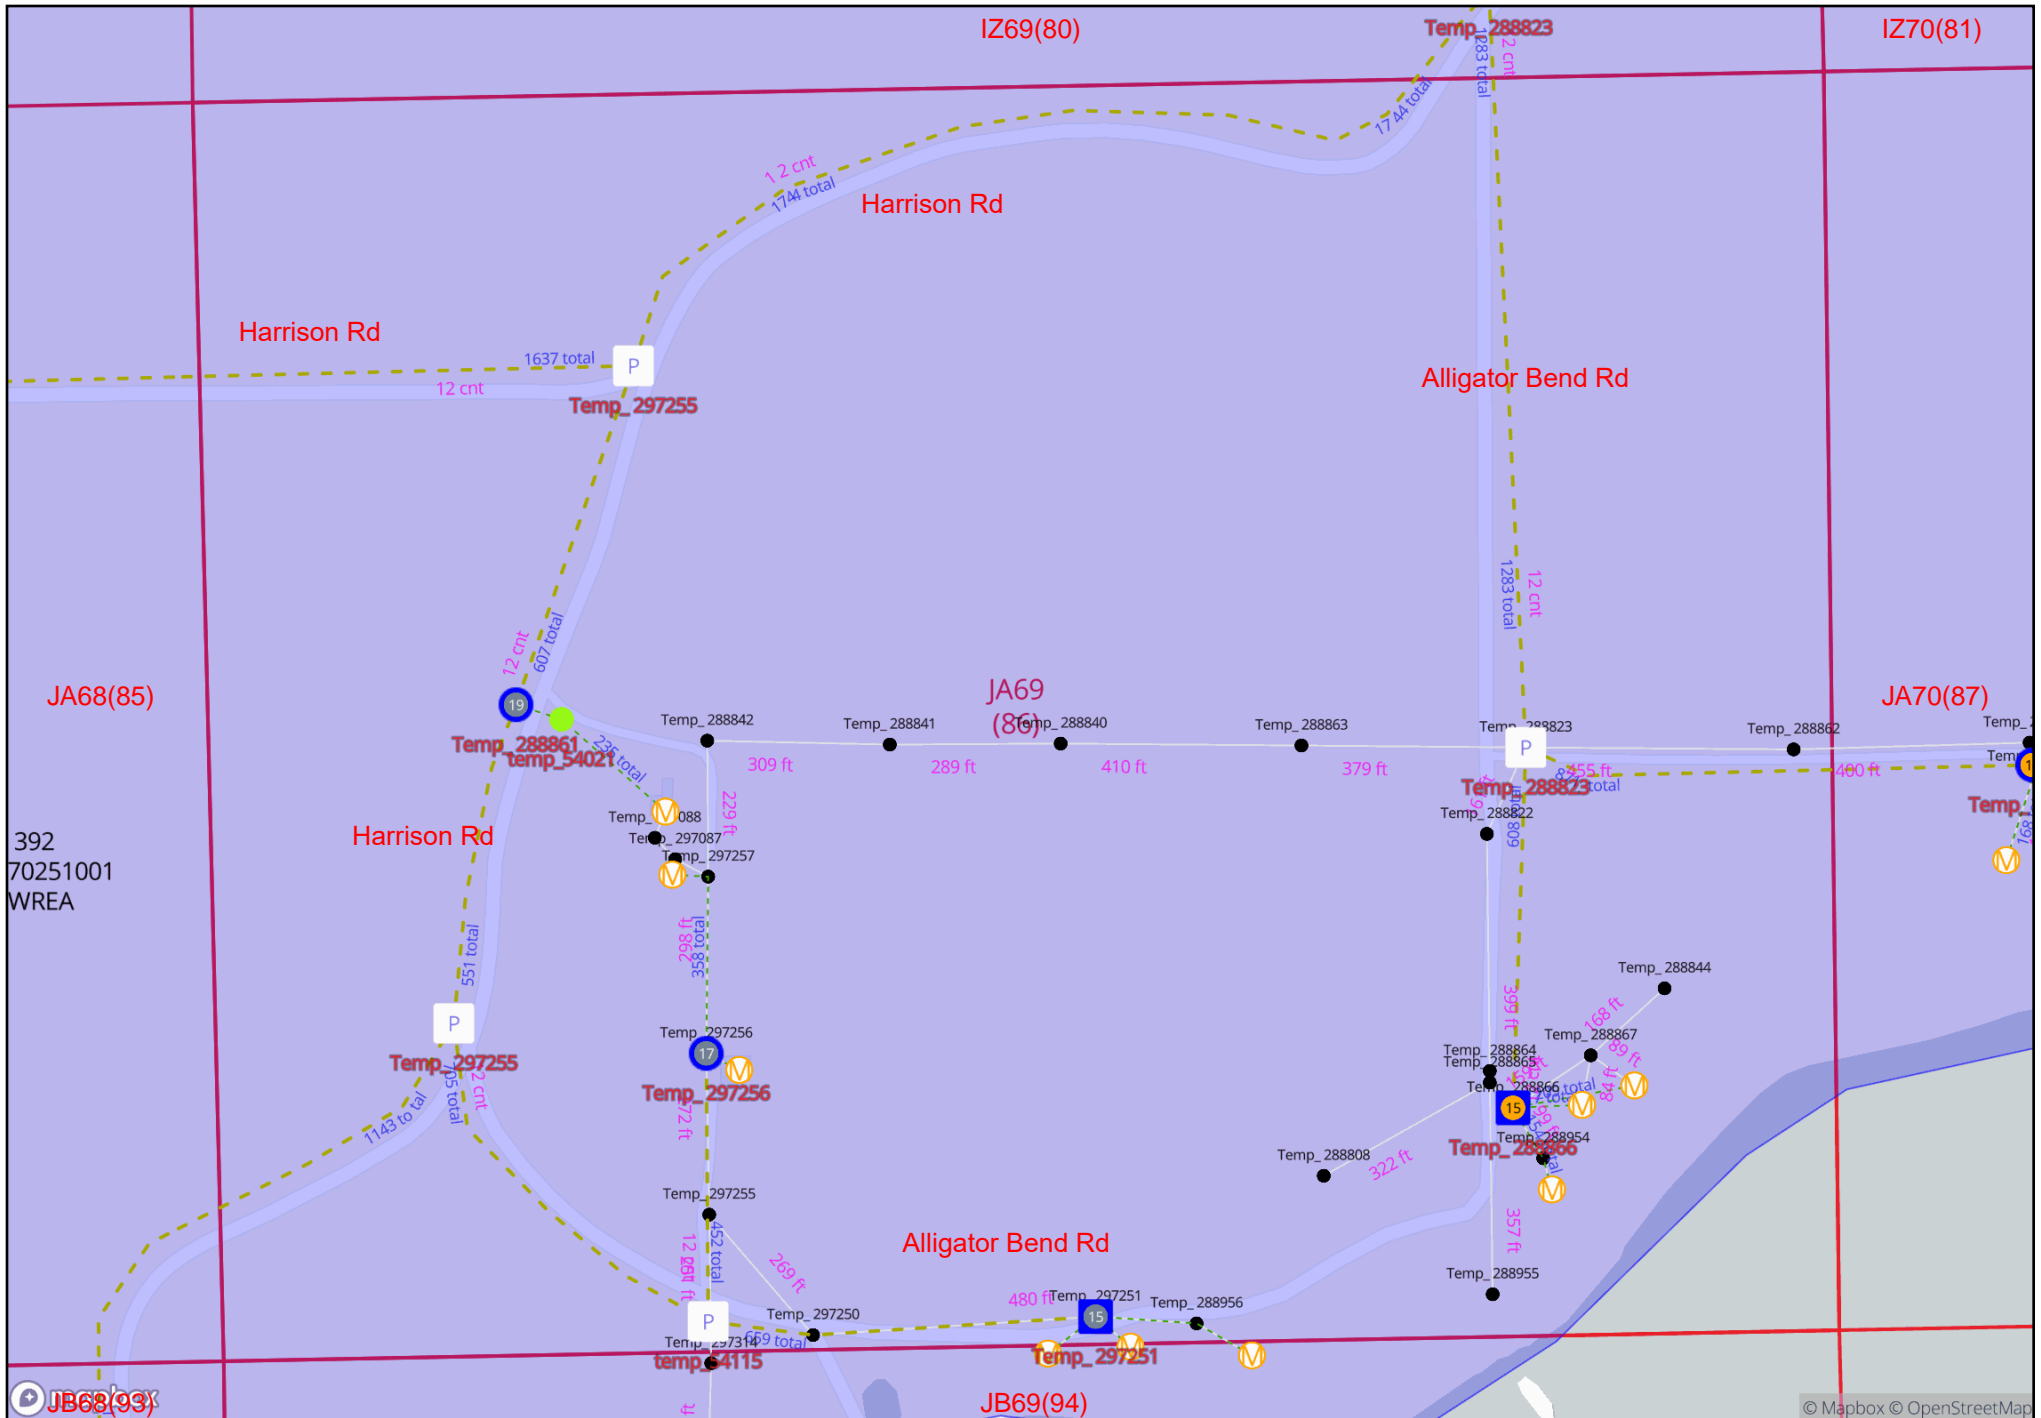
IZ69(80)
Temp_288823
IZ70(81)
1283 total
12 cnt
1744 total
12 cnt
1744 total
Harrison Rd
Harrison Rd
1637 total
P
12 cnt
Temp_297255
Alligator Bend Rd
1283 total
12 cnt
12 cnt
607 total
JA68(85)
19
JA69 (86)
JA70(87)
Temp_288842
Temp_288841
Temp_288840
Temp_288863
Temp_288823
Temp_288862
Temp_288861
temp_54021
235 total
309 ft
289 ft
410 ft
379 ft
P
455 ft
400 ft
Temp_288823
Temp_288822
Temp_297088
Temp_297087
Temp_297257
229 ft
Harrison Rd
392
70251001
WREA
551 total
298 ft
358 total
Temp_288844
P
Temp_297255
Temp_297256
17
Temp_297256
Temp_288867
Temp_288864
Temp_288865
Temp_288866
15
Temp_288954
Temp_288866
1143 total
Temp_288808
322 ft
Temp_297255
269 ft
Alligator Bend Rd
357 ft
Temp_288955
480 ft
Temp_297251
Temp_288956
15
P
Temp_297250
Temp_297314
temp_54115
Temp_297251
JB68(93)
JB69(94)
© Mapbox © OpenStreetMap